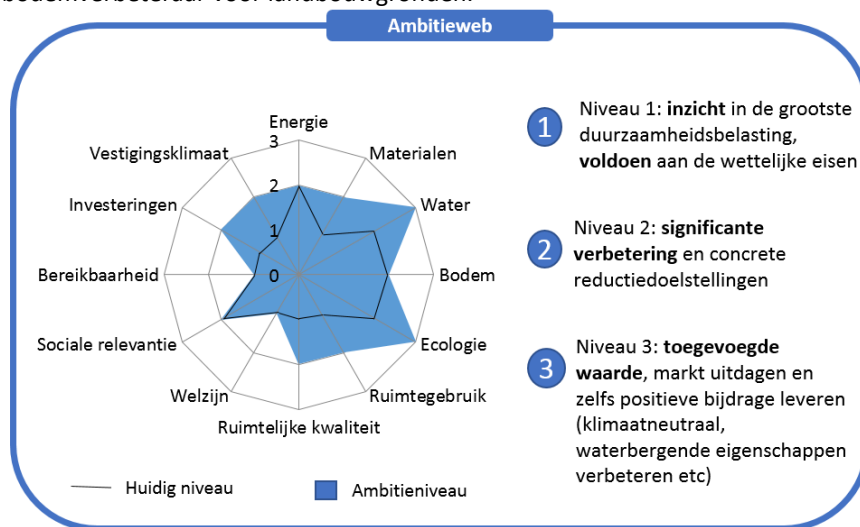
bodemverbeteraar voor landbouwgronden.

Ambitieweb

Energie
3
2
1
0
Materialen
Water
Bodem
Ecologie
Ruimtegebruik
Ruimtelijke kwaliteit
Welzijn
Sociale relevantie
Bereikbaarheid
Investeringen
Vestigingsklimaat

1 Niveau 1: **inzicht** in de grootste duurzaamheidsbelasting, **voldoen** aan de wettelijke eisen

2 Niveau 2: **significante verbetering** en concrete reductiedoelstellingen

3 Niveau 3: **toegevoegde waarde**, markt uitdagen en zelfs positieve bijdrage leveren (klimaatneutraal, waterbergende eigenschappen verbeteren etc)

Huidig niveau
Ambitieniveau